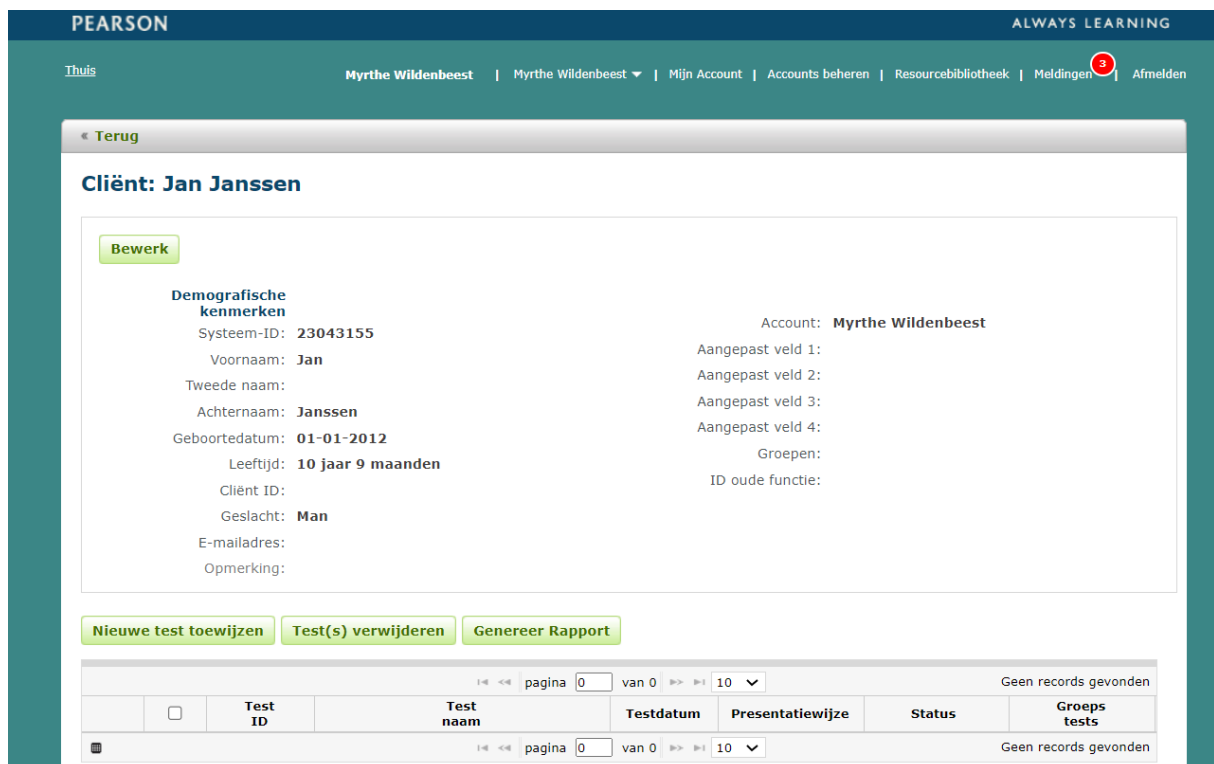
PEARSON

ALWAYS LEARNING

Thuis

Myrthe Wildenbeest | Myrthe Wildenbeest ▾ | Mijn Account | Accounts beheren | Resourcebibliotheek | Meldingen 3 | Afmelden

« Terug

Cliënt: Jan Janssen

Bewerk

Demografische kenmerken

Systeem-ID: 23043155
Voornaam: Jan
Tweede naam:
Achternaam: Janssen
Geboortedatum: 01-01-2012
Leeftijd: 10 jaar 9 maanden
Cliënt ID:
Geslacht: Man
E-mailadres:
Opmerking:

Account: Myrthe Wildenbeest
Aangepast veld 1:
Aangepast veld 2:
Aangepast veld 3:
Aangepast veld 4:
Groepen:
ID oude functie:

Nieuwe test toewijzen | Test(s) verwijderen | Genereer Rapport

pagina 0 van 0 10 Geen records gevonden

| | | Test ID | Test naam | Testdatum | Presentatiewijze | Status | Groeps tests |
|---|---|---|---|---|---|---|---|

pagina 0 van 0 10 Geen records gevonden